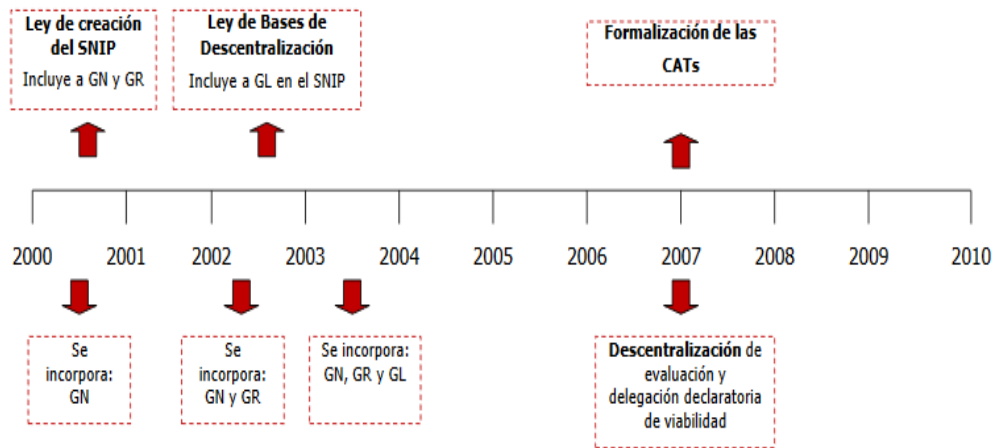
Ley de creación del SNIP
Incluye a GN y GR

Ley de Bases de Descentralización
Incluye a GL en el SNIP

Formalización de las CATs

2000 2001 2002 2003 2004 2005 2006 2007 2008 2009 2010

Se incorpora: GN

Se incorpora: GN y GR

Se incorpora: GN, GR y GL

Descentralización de evaluación y delegación declaratoria de viabilidad